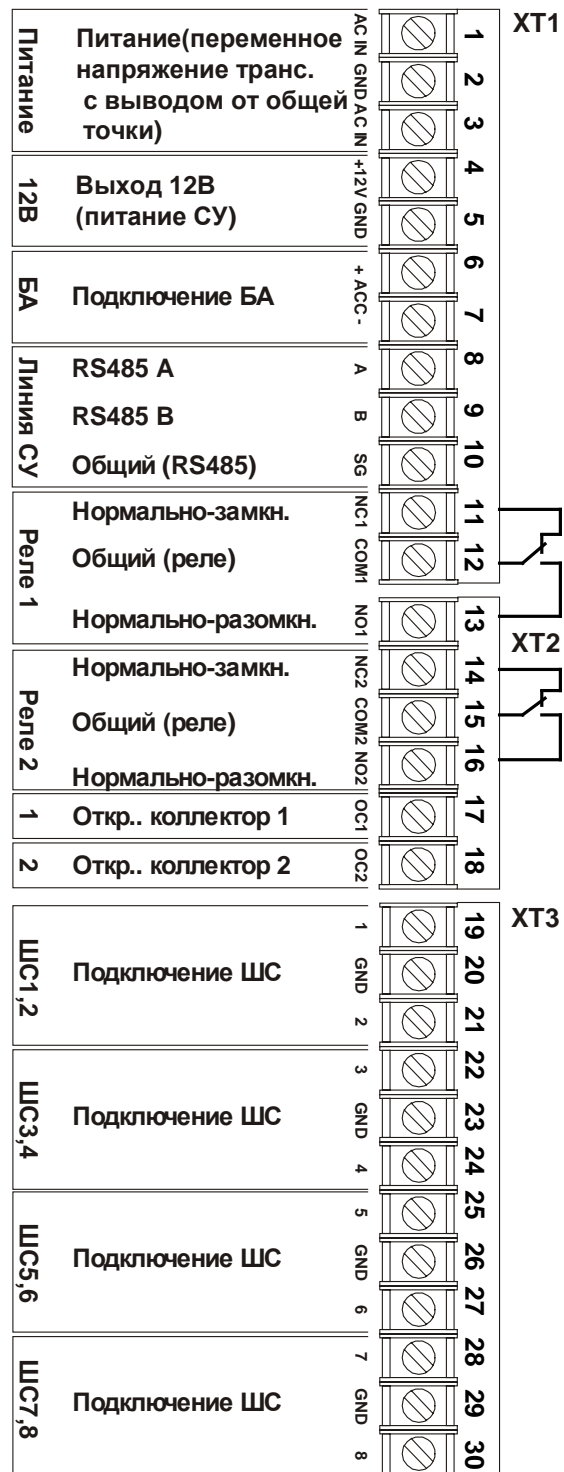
Питание | Питание(переменное напряжение транс. с выводом от общей точки) | AC IN | GND | AC IN | 1 | 2 | 3 | XT1

12В | Выход 12В (питание СУ) | +12V | GND | 4 | 5

БА | Подключение БА | + ACC - | 6 | 7

Линия СУ | RS485 A | A | 8
RS485 B | B | 9
Общий (RS485) | SG | 10

Реле 1 | Нормально-замкн. | NC1 | 11
Общий (реле) | COM1 | 12
Нормально-разомкн. | NO1 | 13

XT2

Реле 2 | Нормально-замкн. | NC2 | 14
Общий (реле) | COM2 | 15
Нормально-разомкн. | NO2 | 16

1 | Откр.. коллектор 1 | OC1 | 17
2 | Откр.. коллектор 2 | OC2 | 18

XT3

ШС1,2 | Подключение ШС | 1 | GND | 2 | 19 | 20 | 21
ШС3,4 | Подключение ШС | 3 | GND | 4 | 22 | 23 | 24
ШС5,6 | Подключение ШС | 5 | GND | 6 | 25 | 26 | 27
ШС7,8 | Подключение ШС | 7 | GND | 8 | 28 | 29 | 30